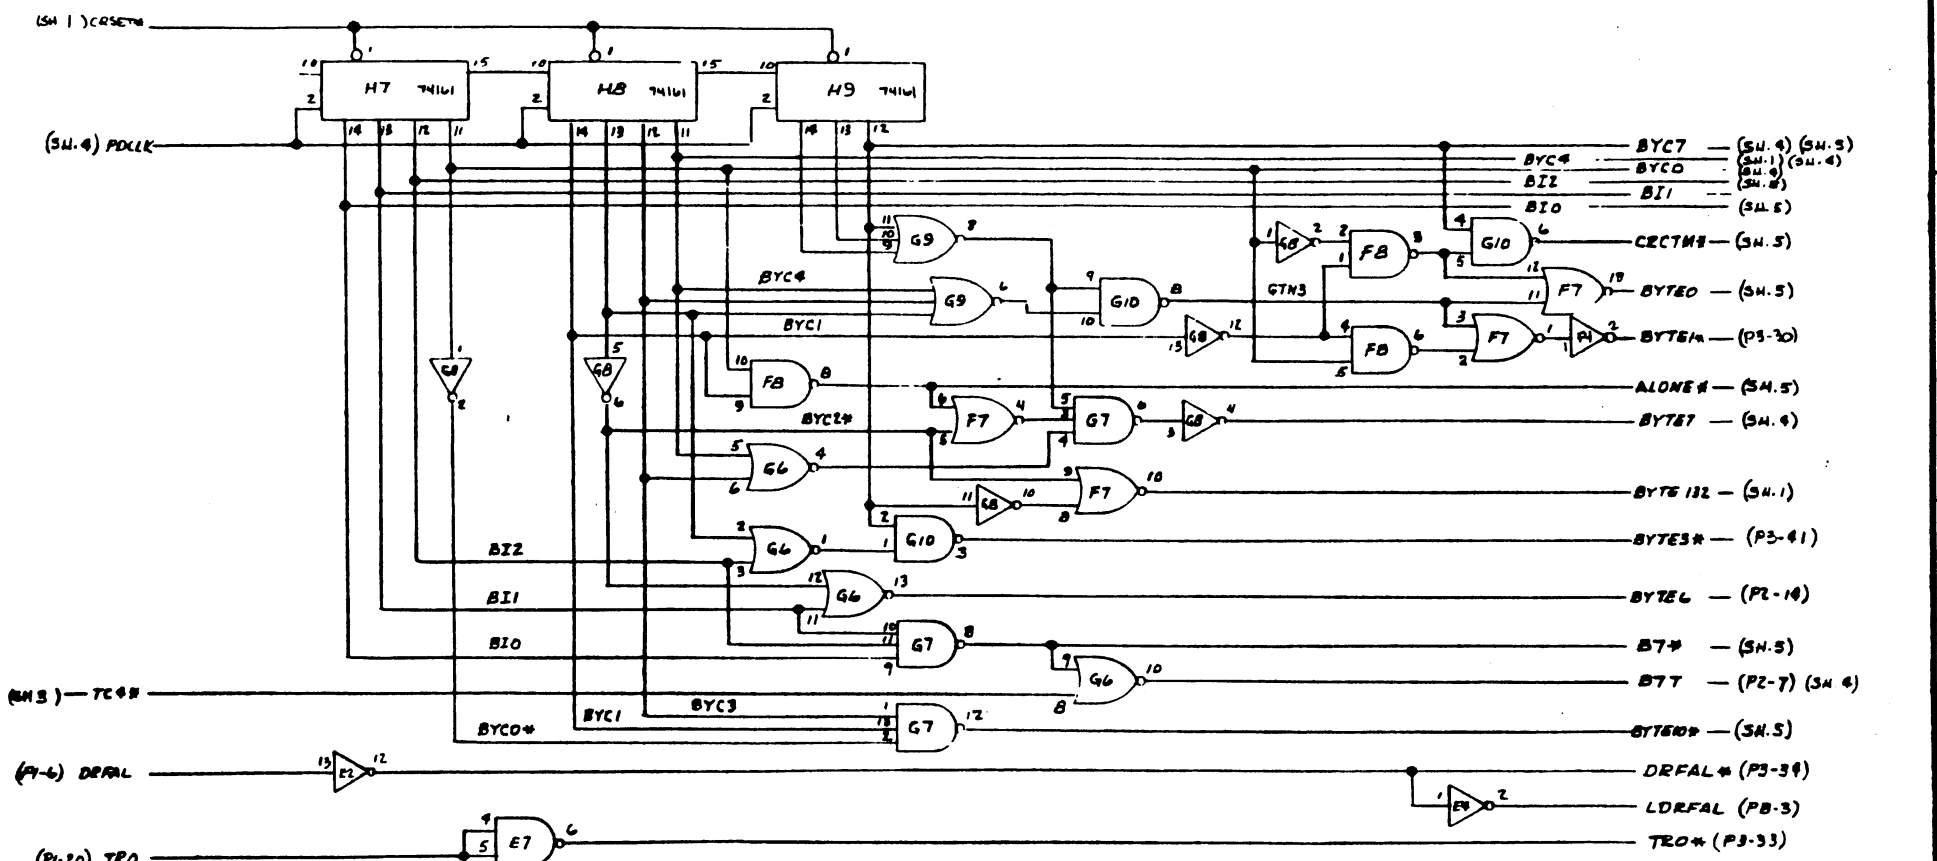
(SH 1) CRSET#
1
1
1
10
H7 74161
15
10
H8 74161
15
10
H9 74161
2
2
2
(SH.4) PDCLK
14 13 12 11
14 13 12 11
14 13 12
BYC7 — (SH.4) (SH.5)
BYC4
BYC0
(SH.1) (SH.4)
BI2
BI1
(SH.5)
BI0
(SH.5)
11
10
9
G9
8
1
G8
2
2
F8
3
4
G10
6
CRCTM# — (SH.5)
1
5
12
F7
13
BYTE0 — (SH.5)
BYC4
G9
6
9
G10
8
GTN3
11
3
BYC1
10
G8
12
4
F8
6
F7
1
1
F4
2
BYTE## — (P3-30)
13
5
2
5
G8
10
F8
8
ALONE# — (SH.5)
1
G8
6
9
4
F7
4
5
G7
6
G8
4
BYTE7 — (SH.4)
BYC2#
5
3
2
5
G6
4
4
6
9
F7
10
11
G8
10
BYTE 132 — (SH.1)
8
2
G6
1
2
1
G10
3
BYTES3# — (P3-41)
BI2
3
12
G6
13
BYTE6 — (P2-14)
BI1
11
10
G7
8
B7# — (SH.5)
BI0
9
9
G6
10
B7T — (P2-7) (SH 4)
(SH 3) — TC4#
8
BYC1
BYC3
1
G7
12
BYC0#
BYTE10# — (SH.5)
13
E2
12
(P1-6) DRFAL
DRFAL# (P3-39)
1
E4
2
LDRFAL (P8-3)
4
5
E7
6
(P1-20) TRO
TRO# (P3-33)